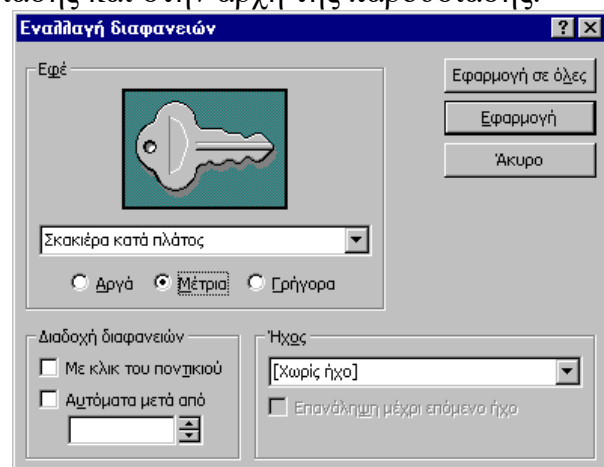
Εναλλαγή διαφανειών

? X

Εφέ

Σκακιέρα κατά πλάτος

Αργά Μέτρια Γρήγορα

Εφαρμογή σε όλες

Εφαρμογή

Άκυρο

Διαδοχή διαφανειών

Με κλικ του ποντικιού

Αυτόματα μετά από

Ήχος

[Χωρίς ήχο]

Επανάληψη μέχρι επόμενο ήχο